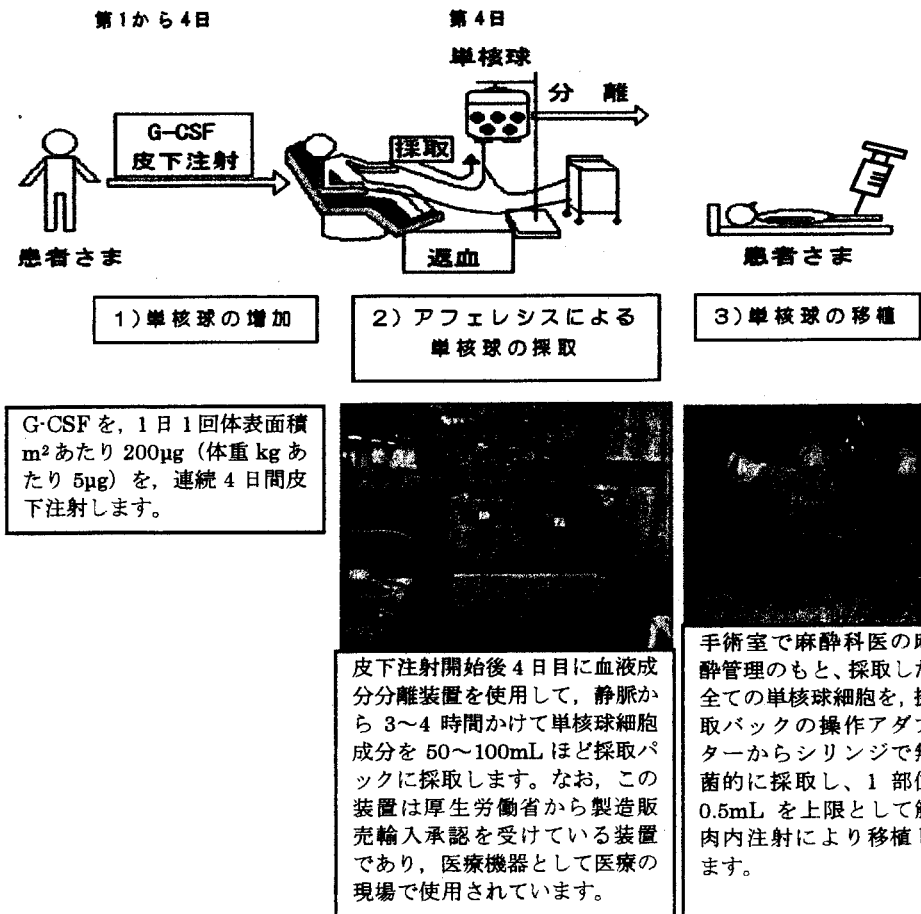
第1から4日

第4日

単核球

分　離

G-CSF 皮下注射

採取

返血

患者さま

患者さま

1）単核球の増加

2）アフェレシスによる単核球の採取

3）単核球の移植

G-CSFを，1日1回体表面積 m²あたり 200μg（体重 kg あたり 5μg）を，連続 4 日間皮下注射します。

皮下注射開始後 4 日目に血液成分分離装置を使用して，静脈から 3～4 時間かけて単核球細胞成分を 50～100mL ほど採取パックに採取します。なお，この装置は厚生労働省から製造販売輸入承認を受けている装置であり，医療機器として医療の現場で使用されています。

手術室で麻酔科医の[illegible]酔管理のもと、採取した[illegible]全ての単核球細胞を，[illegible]取バックの操作アダ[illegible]ターからシリンジで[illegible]菌的に採取し、1 部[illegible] 0.5mL を上限として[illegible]肉内注射により移植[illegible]ます。